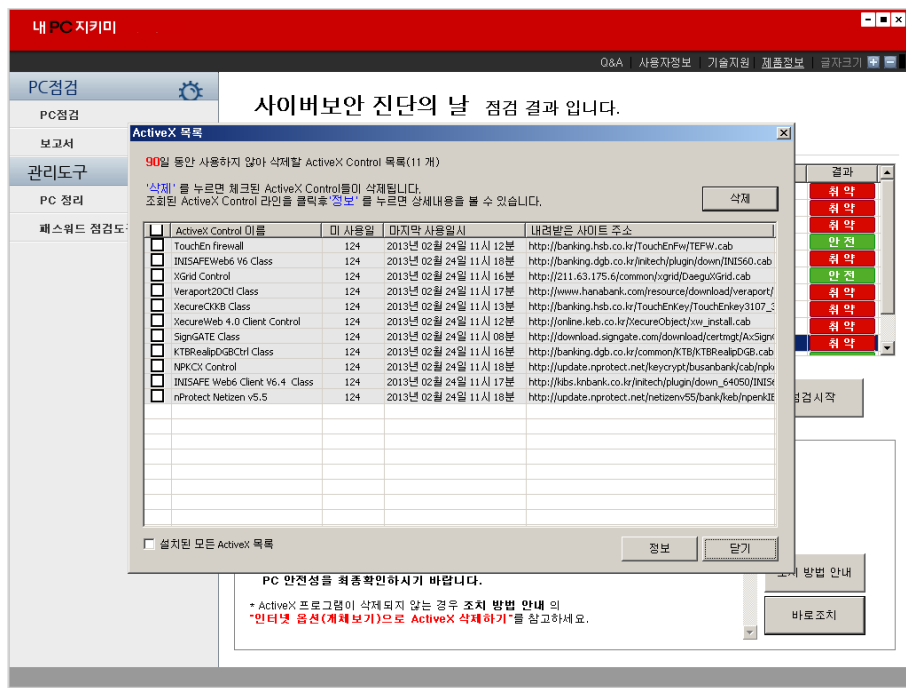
내 PC 지키미

Q&A | 사용자정보 | 기술지원 | 제품정보 | 글자크기

PC점검
PC점검
보고서
관리도구
PC 정리
패스워드 점검도

사이버보안 진단의 날 점검 결과 입니다.

ActiveX 목록

90일 동안 사용하지 않아 삭제할 ActiveX Control 목록(11 개)

'삭제' 를 누르면 체크된 ActiveX Control들이 삭제됩니다.
조회된 ActiveX Control 라인을 클릭후'정보' 를 누르면 상세내용을 볼 수 있습니다.

삭제

| | ActiveX Control 이름 | 미 사용일 | 마지막 사용일시 | 내려받은 사이트 주소 |
|---|---|---|---|---|
| ☐ | TouchEn firewall | 124 | 2013년 02월 24일 11시 12분 | http://banking.hsb.co.kr/TouchEnFw/TEFW.cab |
| ☐ | INISAFEWeb6 V6 Class | 124 | 2013년 02월 24일 11시 18분 | http://banking.dgb.co.kr/initech/plugin/down/INIS60.cab |
| ☐ | XGrid Control | 124 | 2013년 02월 24일 11시 16분 | http://211.63.175.6/common/xgrid/DaeguXGrid.cab |
| ☐ | Veraport20Ctl Class | 124 | 2013년 02월 24일 11시 17분 | http://www.hanabank.com/resource/download/veraport/ |
| ☐ | XecureCKKB Class | 124 | 2013년 02월 24일 11시 13분 | http://banking.hsb.co.kr/TouchEnKey/TouchEnkey3107_3 |
| ☐ | XecureWeb 4.0 Client Control | 124 | 2013년 02월 24일 11시 12분 | http://online.keb.co.kr/XecureObject/xw_install.cab |
| ☐ | SignGATE Class | 124 | 2013년 02월 24일 11시 08분 | http://download.signgate.com/download/certmgt/AxSign( |
| ☐ | KTBRealipDGBCtrl Class | 124 | 2013년 02월 24일 11시 16분 | http://banking.dgb.co.kr/common/KTB/KTBRealipDGB.cab |
| ☐ | NPKCX Control | 124 | 2013년 02월 24일 11시 18분 | http://update.nprotect.net/keycrypt/busanbank/cab/npk( |
| ☐ | INISAFE Web6 Client V6.4 Class | 124 | 2013년 02월 24일 11시 17분 | http://kibs.knbank.co.kr/initech/plugin/down_64050/INIS( |
| ☐ | nProtect Netizen v5.5 | 124 | 2013년 02월 24일 11시 18분 | http://update.nprotect.net/netizenv55/bank/keb/npenkIE |

☐ 설치된 모든 ActiveX 목록

정보 닫기

결과
취 약
취 약
취 약
안 전
취 약
안 전
취 약
취 약
취 약
취 약
취 약

점검시작

PC 안전성을 최종확인하시기 바랍니다.

* ActiveX 프로그램이 삭제되지 않는 경우 조치 방법 안내 의 "인터넷 옵션(개체보기)으로 ActiveX 삭제하기"를 참고하세요.

조치 방법 안내
바로조치